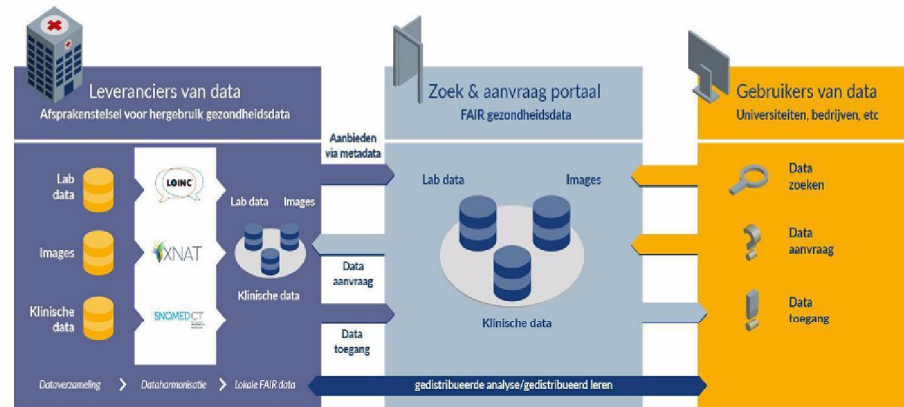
Leveranciers van data
Afsprakenstelsel voor hergebruik gezondheidsdata

Zoek & aanvraag portaal
FAIR gezondheidsdata

Gebruikers van data
Universiteiten, bedrijven, etc

Aanbieden via metadata

Lab data

LOINC

Images

XNAT

Klinische data

SNOMED CT

Lab data
Images
Klinische data

Data aanvraag

Data toegang

Lab data
Images
Klinische data

Data zoeken

Data aanvraag

Data toegang

Dataverzameling > Dataharmonisatie > Lokale FAIR data

gedistribueerde analyse/gedistribueerd leren